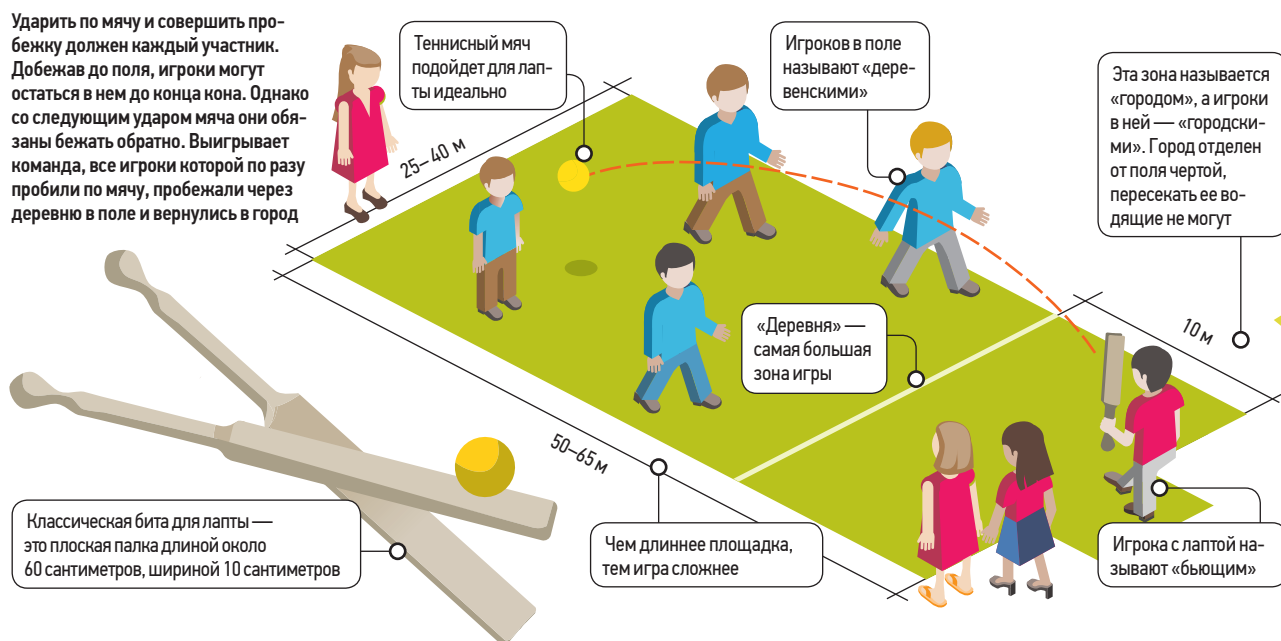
Ударить по мячу и совершить пробежку должен каждый участник. Добежав до поля, игроки могут остаться в нем до конца кона. Однако со следующим ударом мяча они обязаны бежать обратно. Выигрывает команда, все игроки которой по разу пробили по мячу, пробежали через деревню в поле и вернулись в город

Теннисный мяч подойдет для лапты идеально

Игроков в поле называют «деревенскими»

Эта зона называется «городом», а игроки в ней — «городскими». Город отделен от поля чертой, пересекать ее водящие не могут

25–40 м

10 м

«Деревня» — самая большая зона игры

50–65 м

Классическая бита для лапты — это плоская палка длиной около 60 сантиметров, шириной 10 сантиметров

Чем длиннее площадка, тем игра сложнее

Игрока с лаптой называют «бьющим»